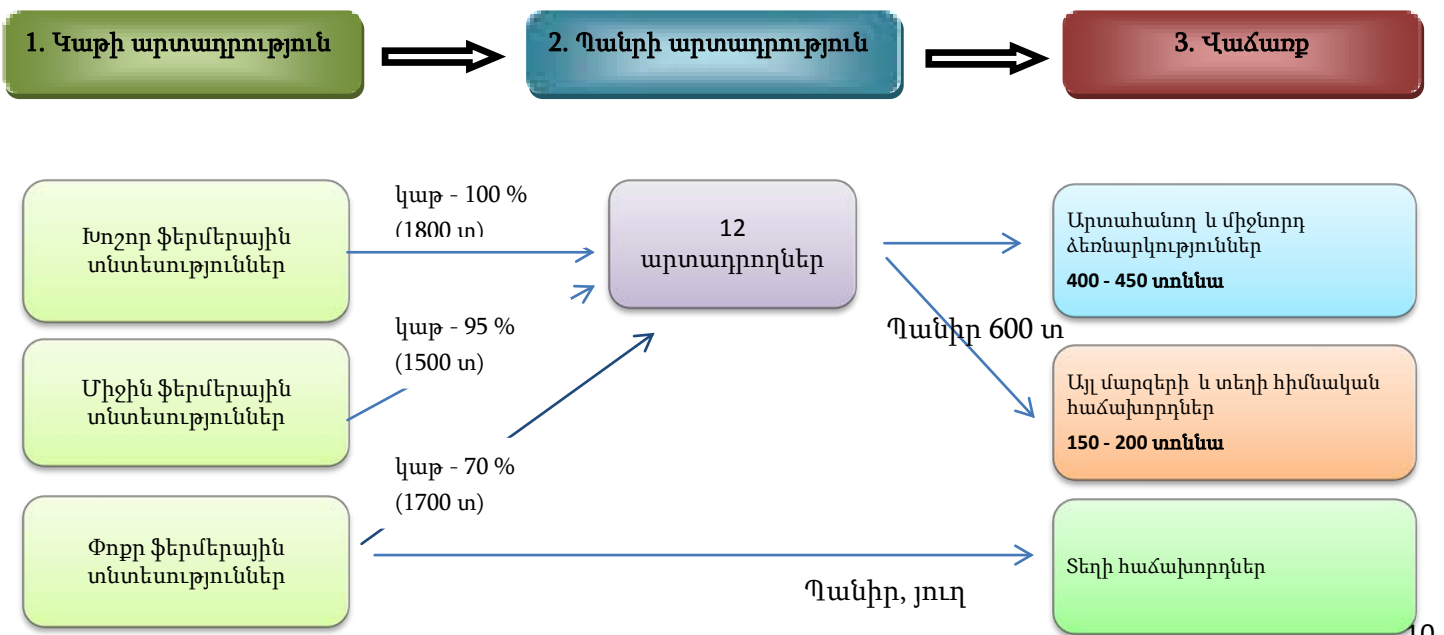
1. Կաթի արտադրություն

2. Պանրի արտադրություն

3. Վաճառք

Խոշոր ֆերմերային տնտեսություններ

կաթ - 100 %
(1800 տ)

12
արտադրողներ

Արտահանող և միջնորդ ձեռնարկություններ
400 - 450 տոննա

Պանիր 600 տ

Միջին ֆերմերային տնտեսություններ

կաթ - 95 %
(1500 տ)

Այլ մարզերի և տեղի հիմնական հաճախորդներ
150 - 200 տոննա

կաթ - 70 %
(1700 տ)

Փոքր ֆերմերային տնտեսություններ

Տեղի հաճախորդներ

Պանիր, յուղ

10